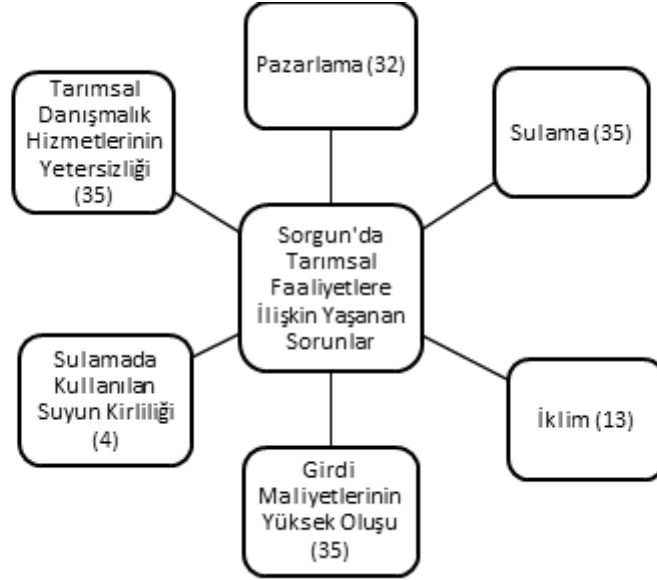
Pazarlama (32)

Tarımsal Danışmalık Hizmetlerinin Yetersizliği (35)

Sulama (35)

Sorgun'da Tarımsal Faaliyetlere İlişkin Yaşanan Sorunlar

Sulamada Kullanılan Suyun Kirliliği (4)

İklim (13)

Girdi Maliyetlerinin Yüksek Oluşu (35)